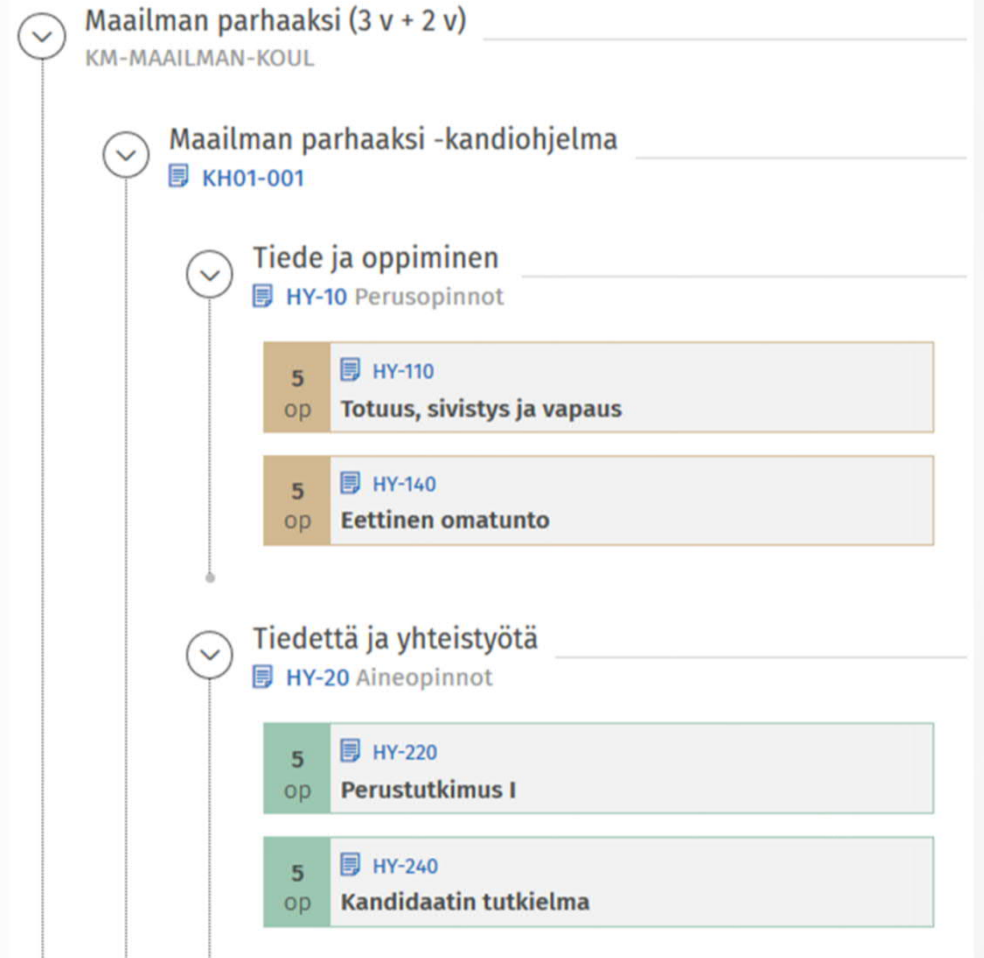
Maailman parhaaksi (3 v + 2 v)
KM-MAAILMAN-KOUL

Maailman parhaaksi -kandiohjelma
KH01-001

Tiede ja oppiminen
HY-10 Perusopinnot

5 op
HY-110
Totuus, sivistys ja vapaus

5 op
HY-140
Eettinen omatunto

Tiedettä ja yhteistyötä
HY-20 Aineopinnot

5 op
HY-220
Perustutkimus I

5 op
HY-240
Kandidaatin tutkielma